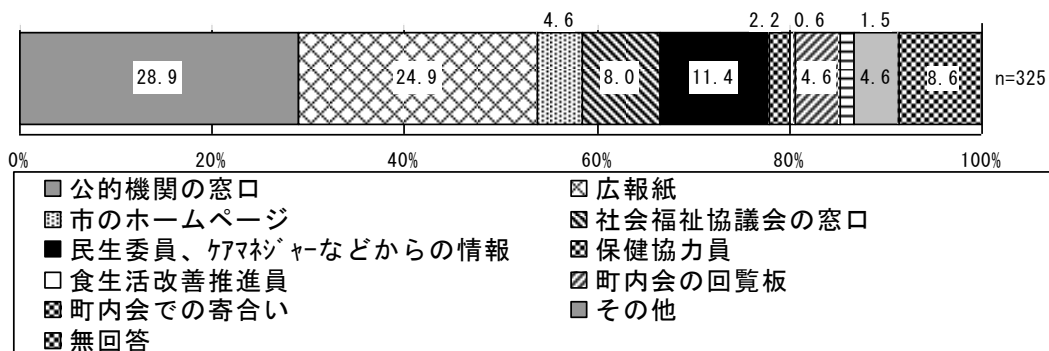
4.6 2.2 0.6 1.5

28.9 24.9 8.0 11.4 4.6 4.6 8.6 n=325

0% 20% 40% 60% 80% 100%

■公的機関の窓口
⊠広報紙
▦市のホームページ
▧社会福祉協議会の窓口
■民生委員、ｹｱﾏﾈｼﾞｬｰなどからの情報
▩保健協力員
□食生活改善推進員
▨町内会の回覧板
▩町内会での寄合い
■その他
▩無回答